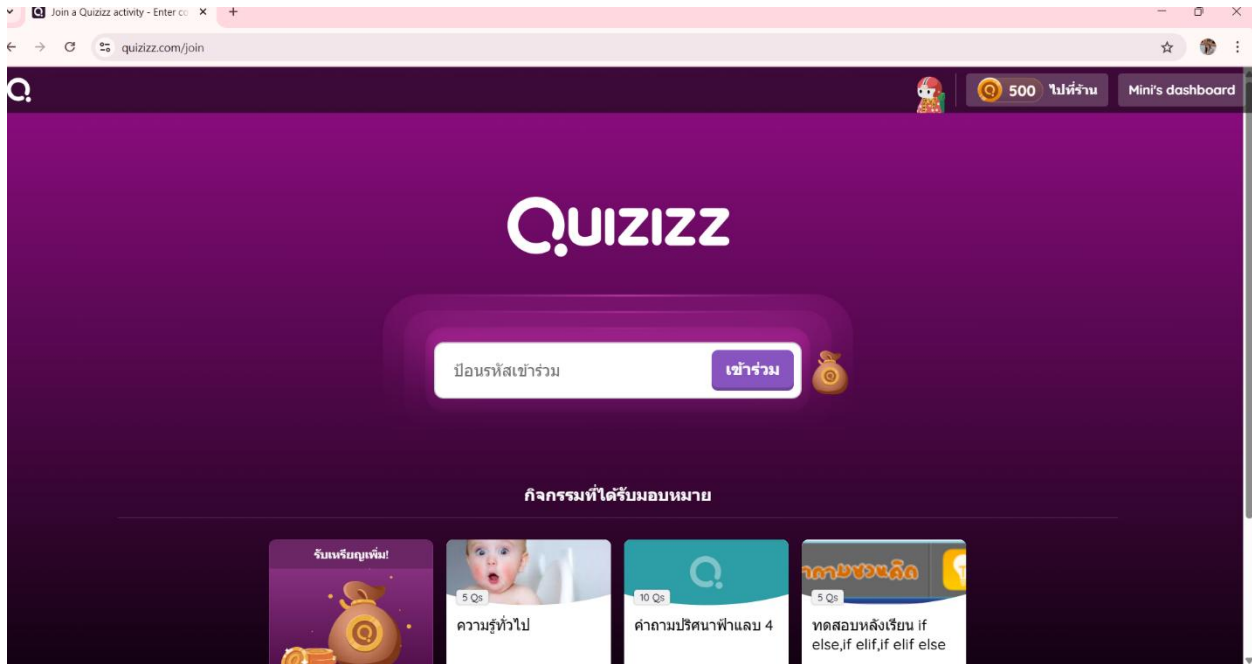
Join a Quizizz activity - Enter co ×
+

quizizz.com/join

500 ไปที่ร้าน

Mini's dashboard

QUIZIZZ

ป้อนรหัสเข้าร่วม

เข้าร่วม

กิจกรรมที่ได้รับมอบหมาย

รับเหรียญเพิ่ม!

5 Qs

ความรู้ทั่วไป

10 Qs

คำถามปริศนาฟ้าแลบ 4

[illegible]

5 Qs

ทดสอบหลังเรียน if else,if elif,if elif else